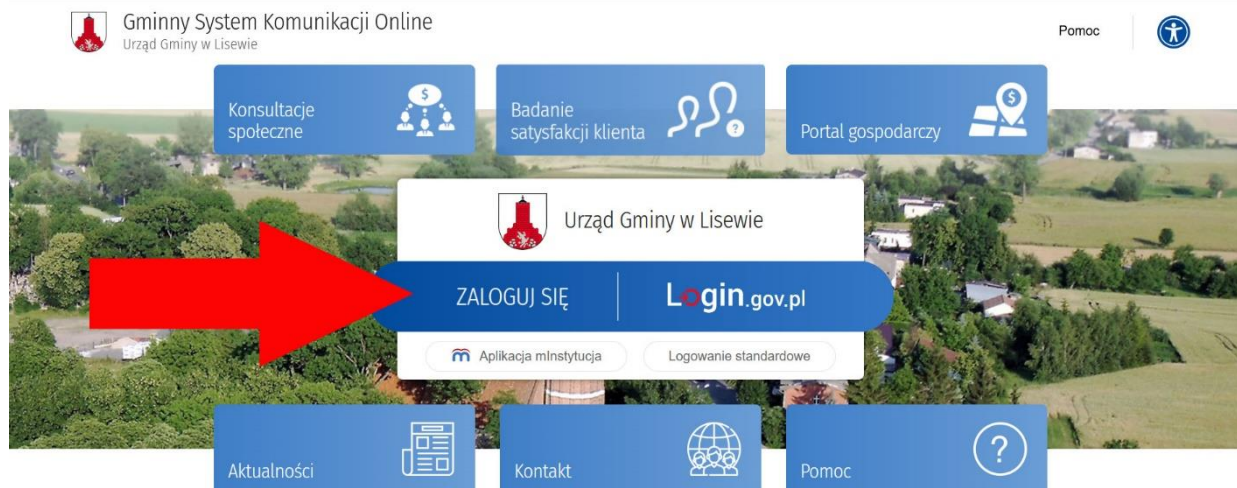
Gminny System Komunikacji Online
Urząd Gminy w Lisewie

Pomoc

Konsultacje społeczne

Badanie satysfakcji klienta

Portal gospodarczy

Urząd Gminy w Lisewie

ZALOGUJ SIĘ

Login.gov.pl

Aplikacja mInstytucja

Logowanie standardowe

Aktualności

Kontakt

Pomoc